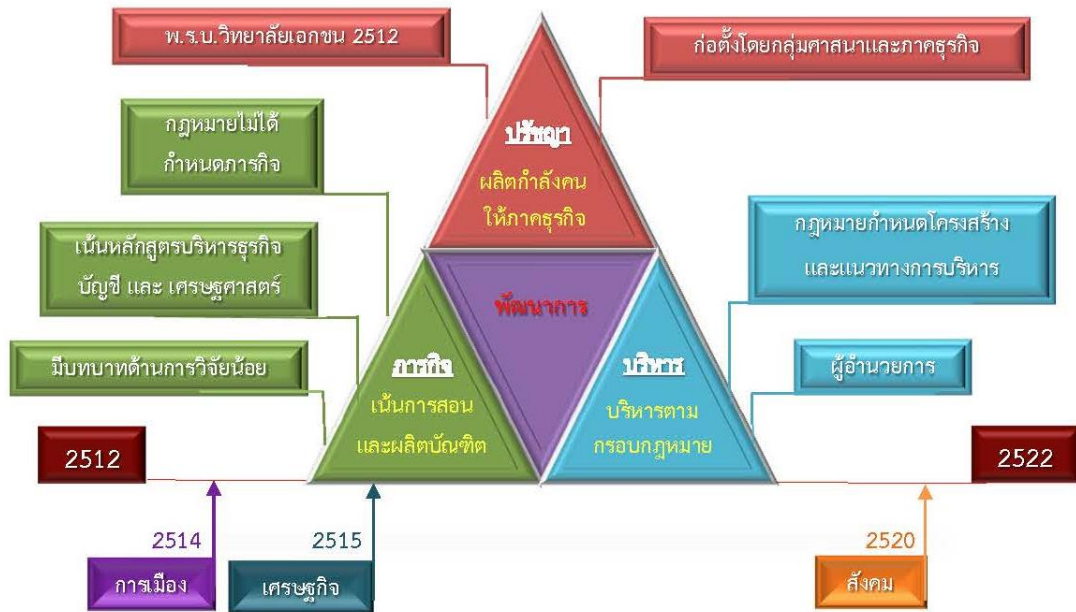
พ.ร.บ.วิทยาลัยเอกชน 2512

ก่อตั้งโดยกลุ่มศาสนาและภาคธุรกิจ

กฎหมายไม่ได้กำหนดภารกิจ

ปรัชญา

ผลิตกำลังคนให้ภาคธุรกิจ

เน้นหลักสูตรบริหารธุรกิจ บัญชี และ เศรษฐศาสตร์

กฎหมายกำหนดโครงสร้าง และแนวทางการบริหาร

พัฒนาการ

มีบทบาทด้านการวิจัยน้อย

ภารกิจ

เน้นการสอนและผลิตบัณฑิต

บริหาร

บริหารตามกรอบกฎหมาย

ผู้อำนวยการ

2512

2522

2514

การเมือง

2515

เศรษฐกิจ

2520

สังคม